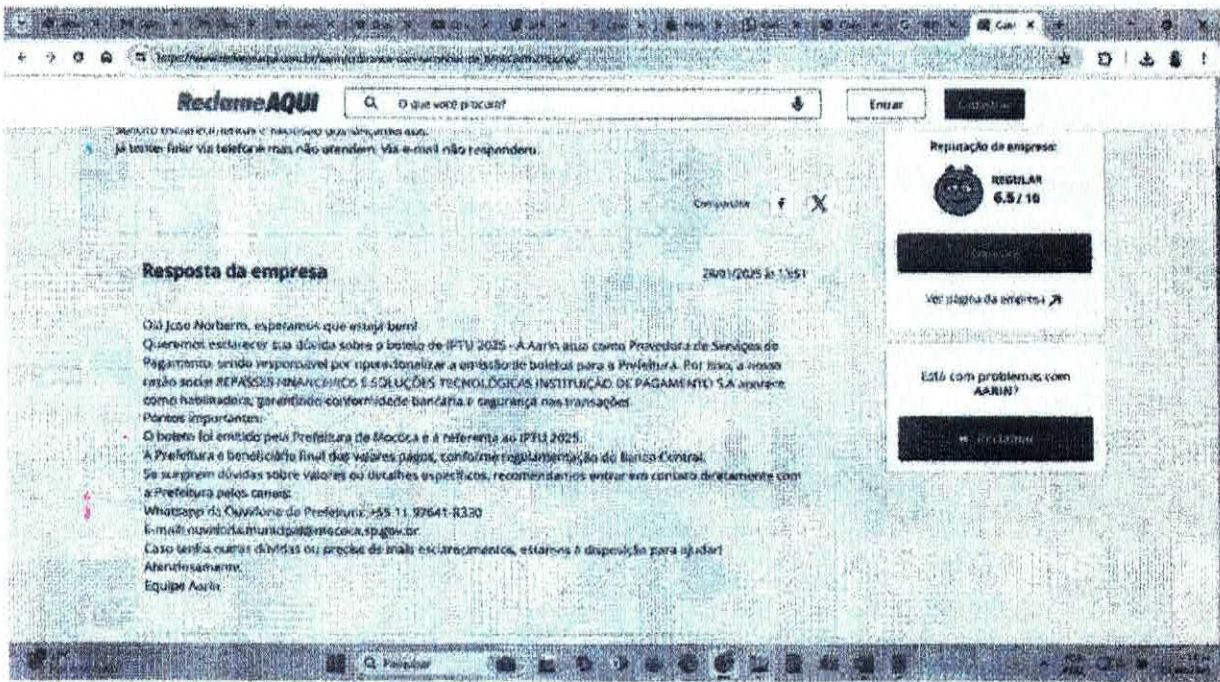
ReclameAQUI

O que você procura?

Entrar

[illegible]

Já tentei falar via telefone mas não atendem. Via e-mail não responderam.

Compartilhe

Reputação da empresa:

REGULAR

6.5/10

Ver página da empresa

Está com problemas com AARIN?

Reclamar

Resposta da empresa

29/01/2025 às 13:51

Olá José Norberto, esperamos que esteja bem!

Queremos esclarecer sua dúvida sobre o boleto de IPTU 2025 - A Aarin atua como Provedora de Serviços de Pagamento, sendo responsável por operacionalizar a emissão de boletos para a Prefeitura. Por isso, a nossa razão social REPASSES FINANCEIROS E SOLUÇÕES TECNOLÓGICAS INSTITUIÇÃO DE PAGAMENTO S.A aparece como habilitadora, garantindo conformidade bancária e segurança nas transações.

Pontos importantes:

O boleto foi emitido pela Prefeitura de Mococa e é referente ao IPTU 2025.

A Prefeitura é beneficiária final dos valores pagos, conforme regulamentação do Banco Central.

Se surgirem dúvidas sobre valores ou detalhes específicos, recomendamos entrar em contato diretamente com a Prefeitura pelos canais:

Whatsapp da Ouvidoria da Prefeitura: +55 11 97641-8330

E-mail: ouvidoria.municipal@mococa.sp.gov.br

Caso tenha outras dúvidas ou precise de mais esclarecimentos, estamos à disposição para ajudar!

Atenciosamente,

Equipe Aarin

Pesquisar